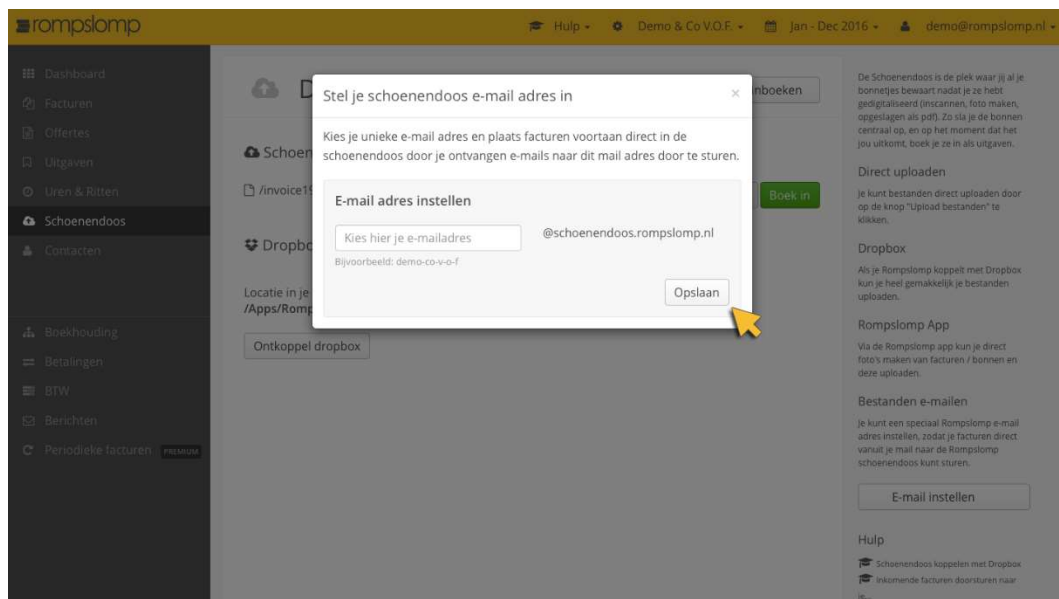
rompslomp

Hulp ▾ Demo & Co V.O.F. ▾ Jan - Dec 2016 ▾ demo@rompslomp.nl ▾

Dashboard
Facturen
Offertes
Uitgaven
Uren & Ritten
Schoenendoos
Contacten

Boekhouding
Betalingen
BTW
Berichten
Periodieke facturen PREMIUM

D

nboeken

Schoen

/invoice1

Boek in

Dropbo

Locatie in je
/Apps/Romp

Ontkoppel dropbox

Stel je schoenendoos e-mail adres in

×

Kies je unieke e-mail adres en plaats facturen voortaan direct in de schoenendoos door je ontvangen e-mails naar dit mail adres door te sturen.

E-mail adres instellen

Kies hier je e-mailadres

@schoenendoos.rompslomp.nl

Bijvoorbeeld: demo-co-v-o-f

Opslaan

De Schoenendoos is de plek waar jij al je bonnetjes bewaart nadat je ze hebt gedigitaliseerd (inscannen, foto maken, opgeslagen als pdf). Zo sla je de bonnen centraal op, en op het moment dat het jou uitkomt, boek je ze in als uitgaven.

Direct uploaden

Je kunt bestanden direct uploaden door op de knop "Upload bestanden" te klikken.

Dropbox

Als je Rompslomp koppelt met Dropbox kun je heel gemakkelijk je bestanden uploaden.

Rompslomp App

Via de Rompslomp app kun je direct foto's maken van facturen / bonnen en deze uploaden.

Bestanden e-mailen

Je kunt een speciaal Rompslomp e-mail adres instellen, zodat je facturen direct vanuit je mail naar de Rompslomp schoenendoos kunt sturen.

E-mail instellen

Hulp

Schoenendoos koppelen met Dropbox
Inkomende facturen doorsturen naar
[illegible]